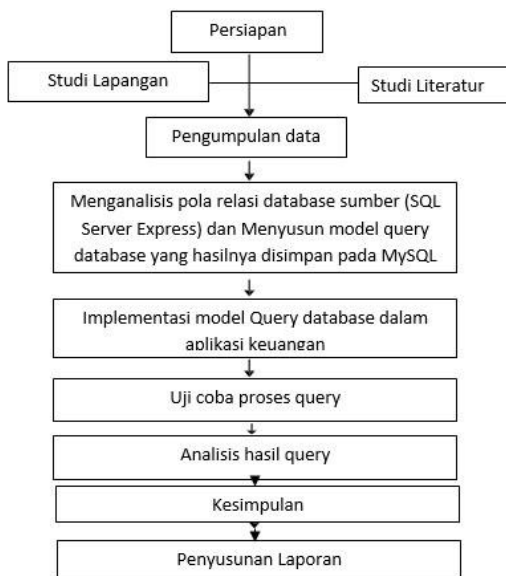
Persiapan

Studi Lapangan

Studi Literatur

Pengumpulan data

Menganalisis pola relasi database sumber (SQL Server Express) dan Menyusun model query database yang hasilnya disimpan pada MySQL

Implementasi model Query database dalam aplikasi keuangan

Uji coba proses query

Analisis hasil query

Kesimpulan

Penyusunan Laporan